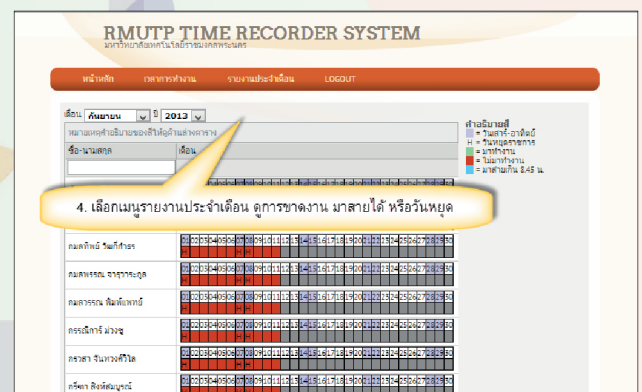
RMUTP TIME RECORDER SYSTEM
มหาวิทยาลัยเทคโนโลยีราชมงคลพระนคร

หน้าหลัก
ผลการทำงาน
รายงานประจำเดือน
LOGOUT

เดือน กันยายน ปี 2013

หมายเหตุคำอธิบายของสีให้ดูด้านล่างตาราง

ชื่อ-นามสกุล
เดือน

คำอธิบายสี
= วันเสาร์-อาทิตย์
H = วันหยุดราชการ
= มาทำงาน
= ไม่มาทำงาน
= มาสายเกิน 8.45 น.

4. เลือกเมนูรายงานประจำเดือน ดูการขาดงาน มาสายได้ หรือวันหยุด

กมลทิพย์ วัฒกีกำธร
01 02 03 04 05 06 07 08 09 10 11 12 13 14 15 16 17 18 19 20 21 22 23 24 25 26 27 28 29 30
กมลพรรณ ธาราระกะกุล
01 02 03 04 05 06 07 08 09 10 11 12 13 14 15 16 17 18 19 20 21 22 23 24 25 26 27 28 29 30
กมลวรรณ พิมพ์ทพย์
01 02 03 04 05 06 07 08 09 10 11 12 13 14 15 16 17 18 19 20 21 22 23 24 25 26 27 28 29 30
กรรณิการ์ ม่วงจู
01 02 03 04 05 06 07 08 09 10 11 12 13 14 15 16 17 18 19 20 21 22 23 24 25 26 27 28 29 30
กรวสา จันทวงศ์วิไล
01 02 03 04 05 06 07 08 09 10 11 12 13 14 15 16 17 18 19 20 21 22 23 24 25 26 27 28 29 30
กรีษา สิงห์สมบูรณ์
01 02 03 04 05 06 07 08 09 10 11 12 13 14 15 16 17 18 19 20 21 22 23 24 25 26 27 28 29 30